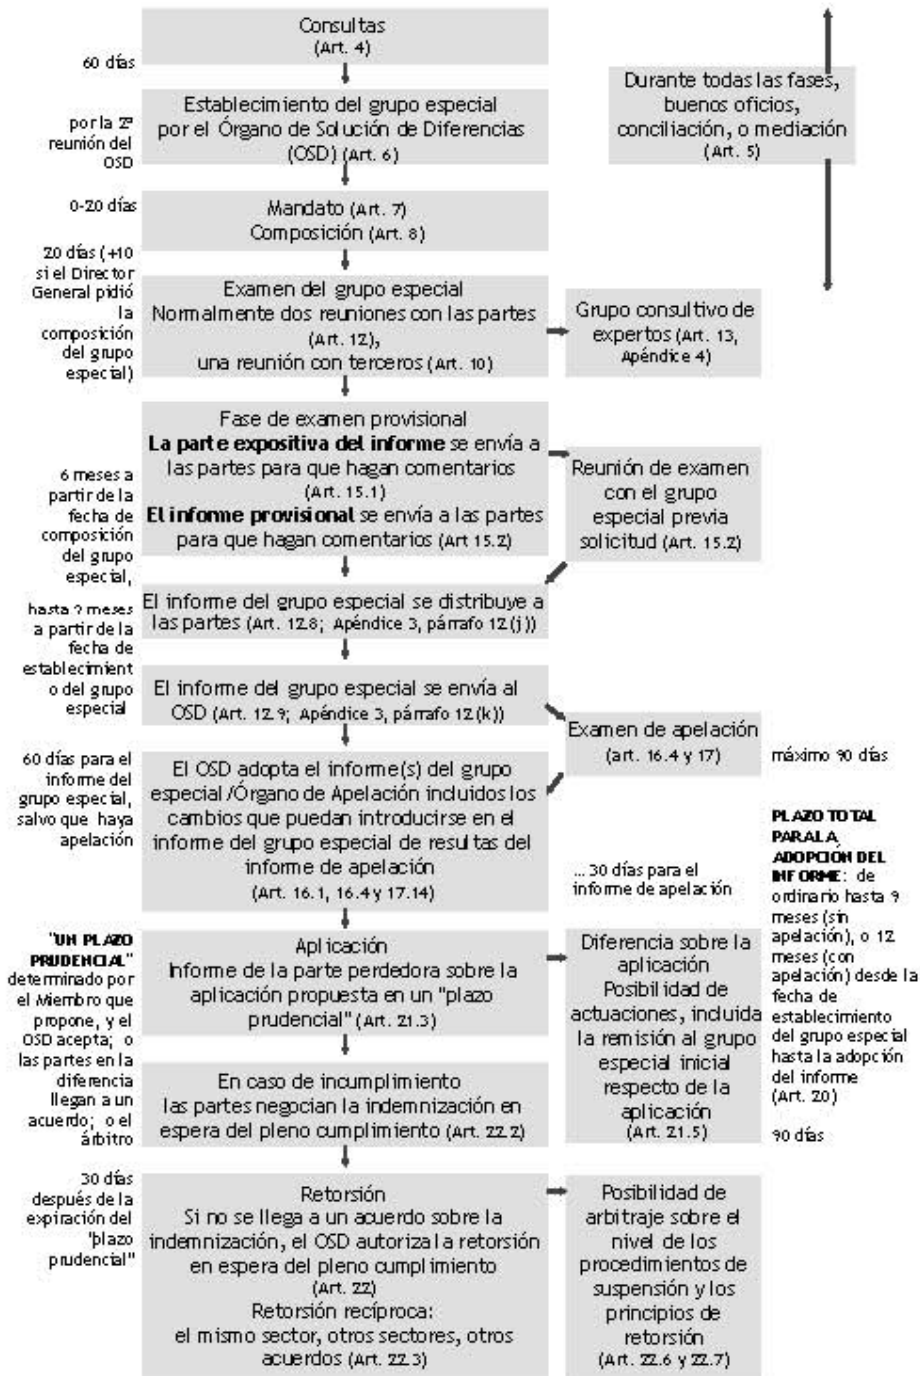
Consultas
(Art. 4)

60 días

Durante todas las fases, buenos oficios, conciliación, o mediación (Art. 5)

por la 2ª reunión del OSD

Establecimiento del grupo especial por el Órgano de Solución de Diferencias (OSD) (Art. 6)

0-20 días

Mandato (Art. 7)
Composición (Art. 8)

20 días (+10 si el Director General pidió la composición del grupo especial)

Examen del grupo especial
Normalmente dos reuniones con las partes (Art. 12),
una reunión con terceros (Art. 10)

Grupo consultivo de expertos (Art. 13, Apéndice 4)

6 meses a partir de la fecha de composición del grupo especial,

Fase de examen provisional
**La parte expositiva del informe** se envía a las partes para que hagan comentarios (Art. 15.1)
**El informe provisional** se envía a las partes para que hagan comentarios (Art 15.2)

Reunión de examen con el grupo especial previa solicitud (Art. 15.2)

hasta 9 meses a partir de la fecha de establecimiento del grupo especial

El informe del grupo especial se distribuye a las partes (Art. 12.8; Apéndice 3, párrafo 12(j))

El informe del grupo especial se envía al OSD (Art. 12.9; Apéndice 3, párrafo 12(k))

Examen de apelación
(art. 16.4 y 17)

máximo 90 días

60 días para el informe del grupo especial, salvo que haya apelación

El OSD adopta el informe(s) del grupo especial /Órgano de Apelación incluidos los cambios que puedan introducirse en el informe del grupo especial de resultas del informe de apelación
(Art. 16.1, 16.4 y 17.14)

... 30 días para el informe de apelación

PLAZO TOTAL PARA LA ADOPCIÓN DEL INFORME: de ordinario hasta 9 meses (sin apelación), o 12 meses (con apelación) desde la fecha de establecimiento del grupo especial hasta la adopción del informe (Art. 20)

"UN PLAZO PRUDENCIAL" determinado por el Miembro que propone, y el OSD acepta; o las partes en la diferencia llegan a un acuerdo; o el árbitro

Aplicación
Informe de la parte perdedora sobre la aplicación propuesta en un "plazo prudencial" (Art. 21.3)

Diferencia sobre la aplicación
Posibilidad de actuaciones, incluida la remisión al grupo especial inicial respecto de la aplicación
(Art. 21.5)

90 días

En caso de incumplimiento
las partes negocian la indemnización en espera del pleno cumplimiento (Art. 22.2)

30 días después de la expiración del "plazo prudencial"

Retorsión
Si no se llega a un acuerdo sobre la indemnización, el OSD autoriza la retorsión en espera del pleno cumplimiento
(Art. 22)
Retorsión recíproca:
el mismo sector, otros sectores, otros acuerdos (Art. 22.3)

Posibilidad de arbitraje sobre el nivel de los procedimientos de suspensión y los principios de retorsión
(Art. 22.6 y 22.7)